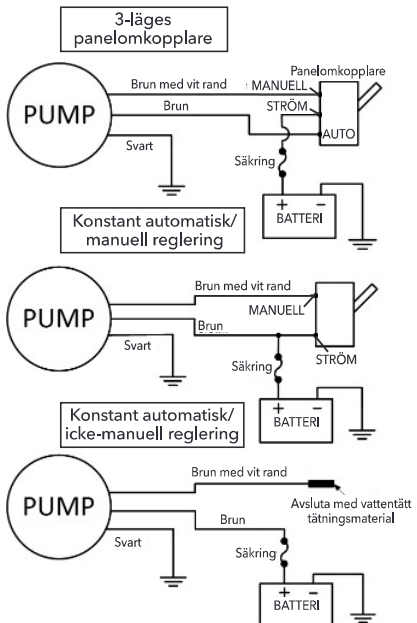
3-läges panelomkopplare

PUMP

Brun med vit rand

Panelomkopplare

MANUELL

Brun

STRÖM

AUTO

Svart

Säkring

+ −

BATTERI

Konstant automatisk/ manuell reglering

PUMP

Brun med vit rand

MANUELL

Brun

Svart

Säkring

STRÖM

+ −

BATTERI

Konstant automatisk/ icke-manuell reglering

PUMP

Brun med vit rand

Avsluta med vattentätt tätningsmaterial

Brun

Svart

Säkring

+ −

BATTERI